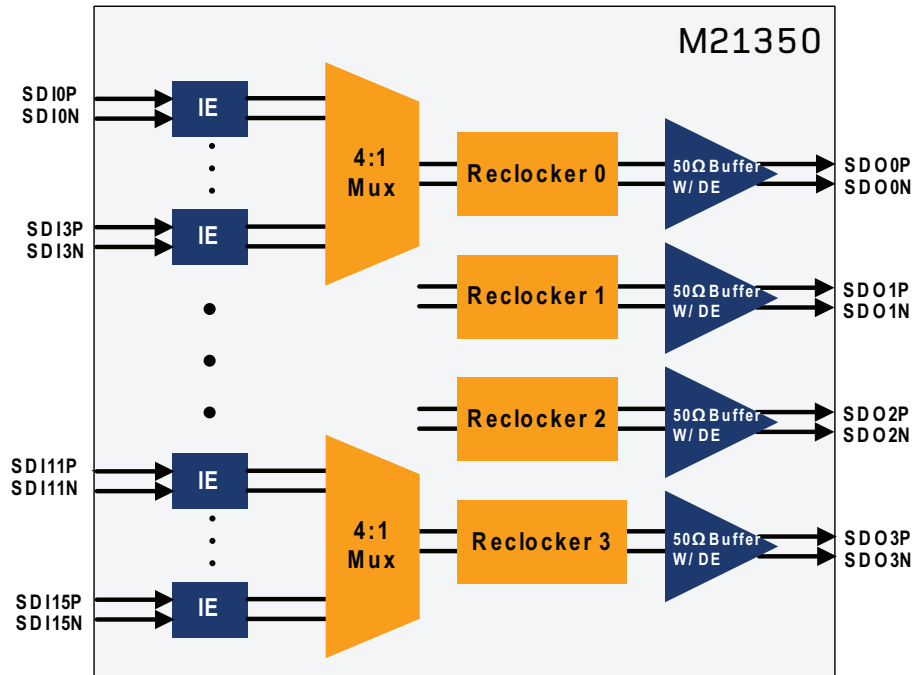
M21350

SDI0P
SDI0N
IE

SDI3P
SDI3N
IE

4:1
Mux

Reclocker 0
50Ω Buffer
W/ DE
SDO0P
SDO0N

Reclocker 1
50Ω Buffer
W/ DE
SDO1P
SDO1N

Reclocker 2
50Ω Buffer
W/ DE
SDO2P
SDO2N

SDI11P
SDI11N
IE

SDI15P
SDI15N
IE

4:1
Mux

Reclocker 3
50Ω Buffer
W/ DE
SDO3P
SDO3N